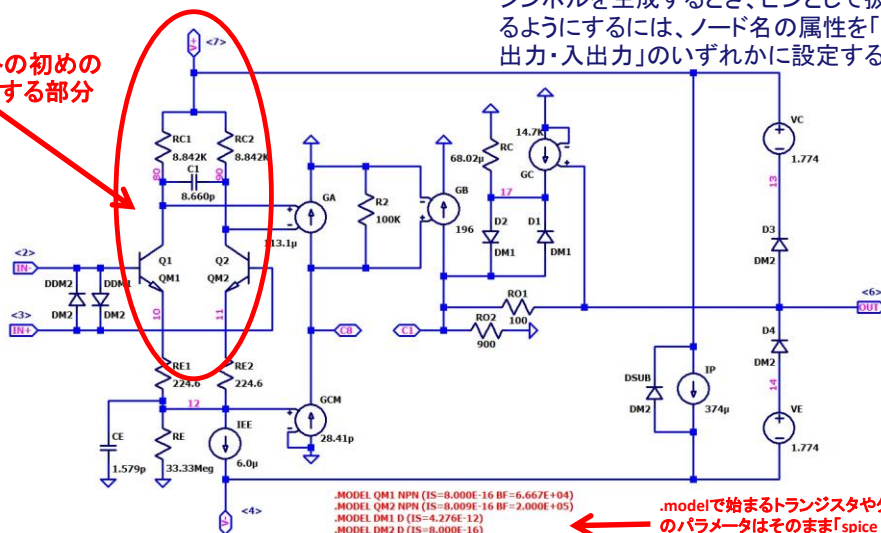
シンボルを生成するとき、ピンとして扱
るようにするには、ノード名の属性を「
出力・入出力」のいずれかに設定する

-の初めの
する部分

V+ <7>
RC1
8.842K
RC2
8.842K
C1
8.660p
90
90
GA
113.1μ
R2
100K
GB
196
RC
68.02μ
14.7k
GC
17
D2
D1
DM1
DM1
VC
1.774
13
D3
DM2
<6> OUT
<2> IN-
<3> IN+
DDM2
DDM1
DM2
DM2
Q1
QM1
Q2
QM2
10
11
C8
C1
RO1
100
RO2
900
D4
DM2
14
RE1
224.6
RE2
224.6
12
GCM
28.41p
DSUB
DM2
IP
374μ
VE
1.774
CE
1.579p
RE
33.33Meg
IEE
6.0μ
V- <4>

.MODEL QM1 NPN (IS=8.000E-16 BF=6.667E+04)
.MODEL QM2 NPN (IS=8.009E-16 BF=2.000E+05)
.MODEL DM1 D (IS=4.276E-12)
.MODEL DM2 D (IS=8.000E-16)

.modelで始まるトランジスタや
のパラメータはそのまま「spice